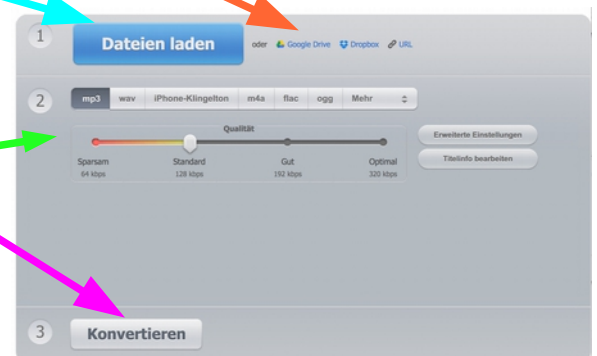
1

Dateien laden

oder Google Drive Dropbox URL

2

mp3 wav iPhone-Klingelton m4a flac ogg Mehr

Qualität

Sparsam
64 kbps

Standard
128 kbps

Gut
192 kbps

Optimal
320 kbps

Erweiterte Einstellungen

Titelinfo bearbeiten

3

Konvertieren